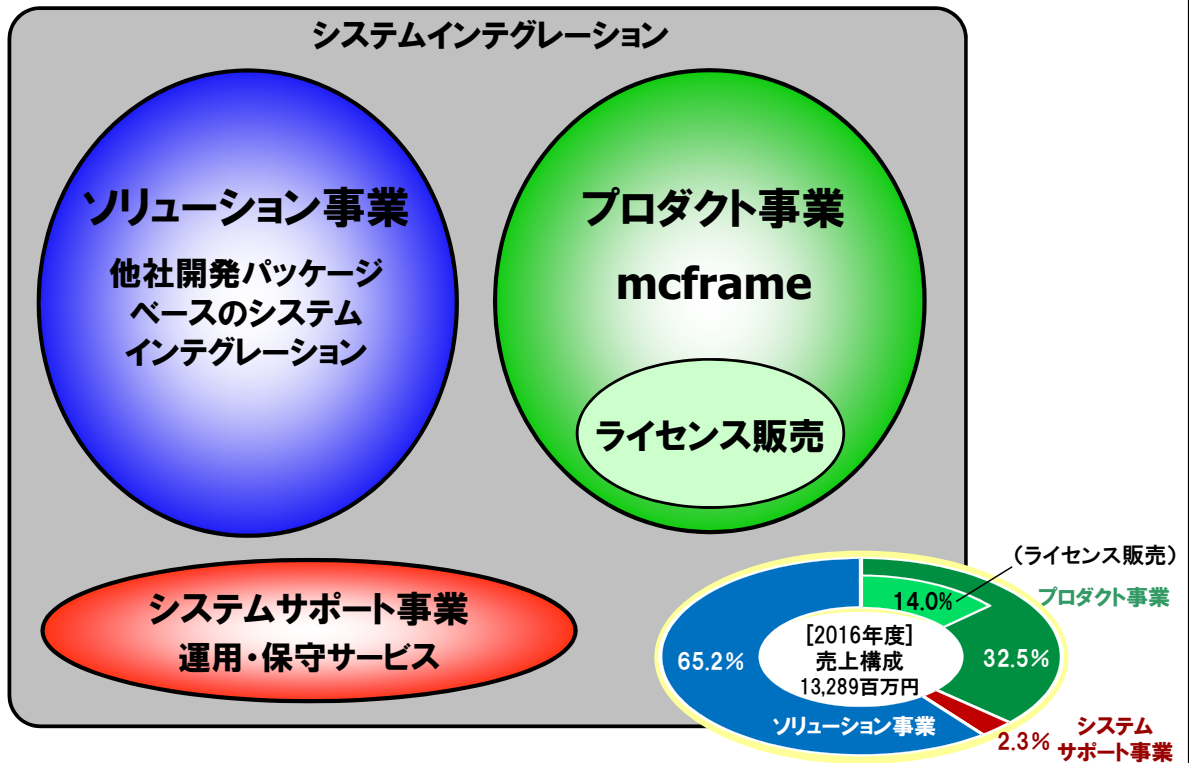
システムインテグレーション

ソリューション事業

他社開発パッケージベースのシステムインテグレーション

プロダクト事業

mcframe

ライセンス販売

システムサポート事業

運用・保守サービス

（ライセンス販売）

14.0%

プロダクト事業

[2016年度]
売上構成
13,289百万円

65.2%

32.5%

ソリューション事業

2.3%

システム
サポート事業